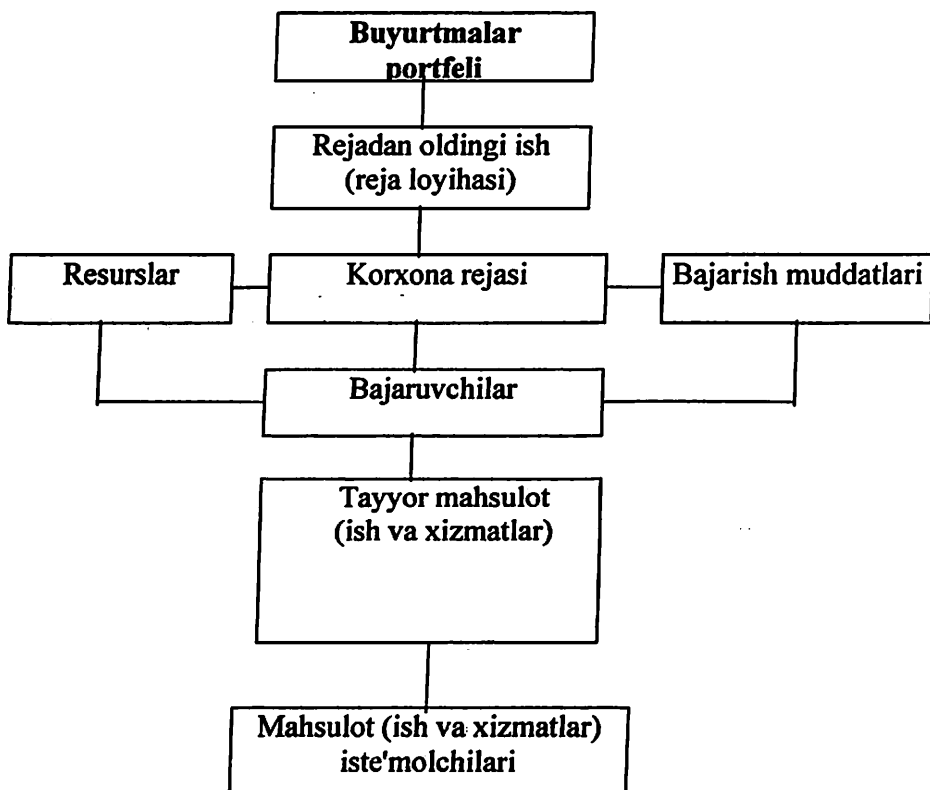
Buyurtmalar portfeli

Rejadan oldingi ish (reja loyihasi)

Resurslar

Korxona rejasi

Bajarish muddatlari

Bajaruvchilar

Tayyor mahsulot (ish va xizmatlar)

Mahsulot (ish va xizmatlar) iste'molchilari